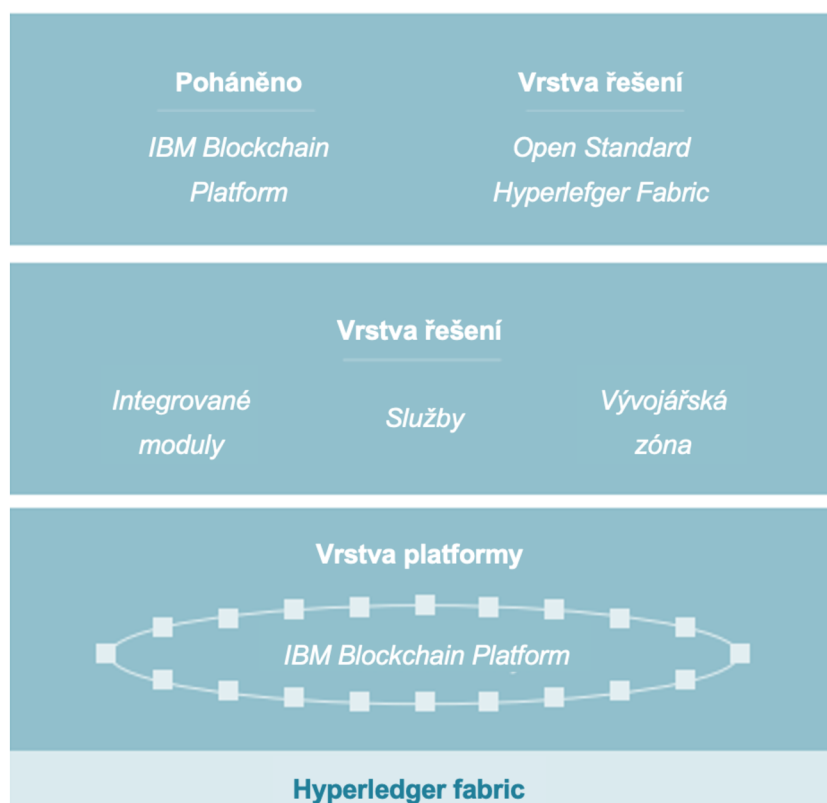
Poháněno

IBM Blockchain Platform

Vrstva řešení

Open Standard Hyperlefger Fabric

Vrstva řešení

Integrované moduly

Služby

Vývojářská zóna

Vrstva platformy

IBM Blockchain Platform

Hyperledger fabric